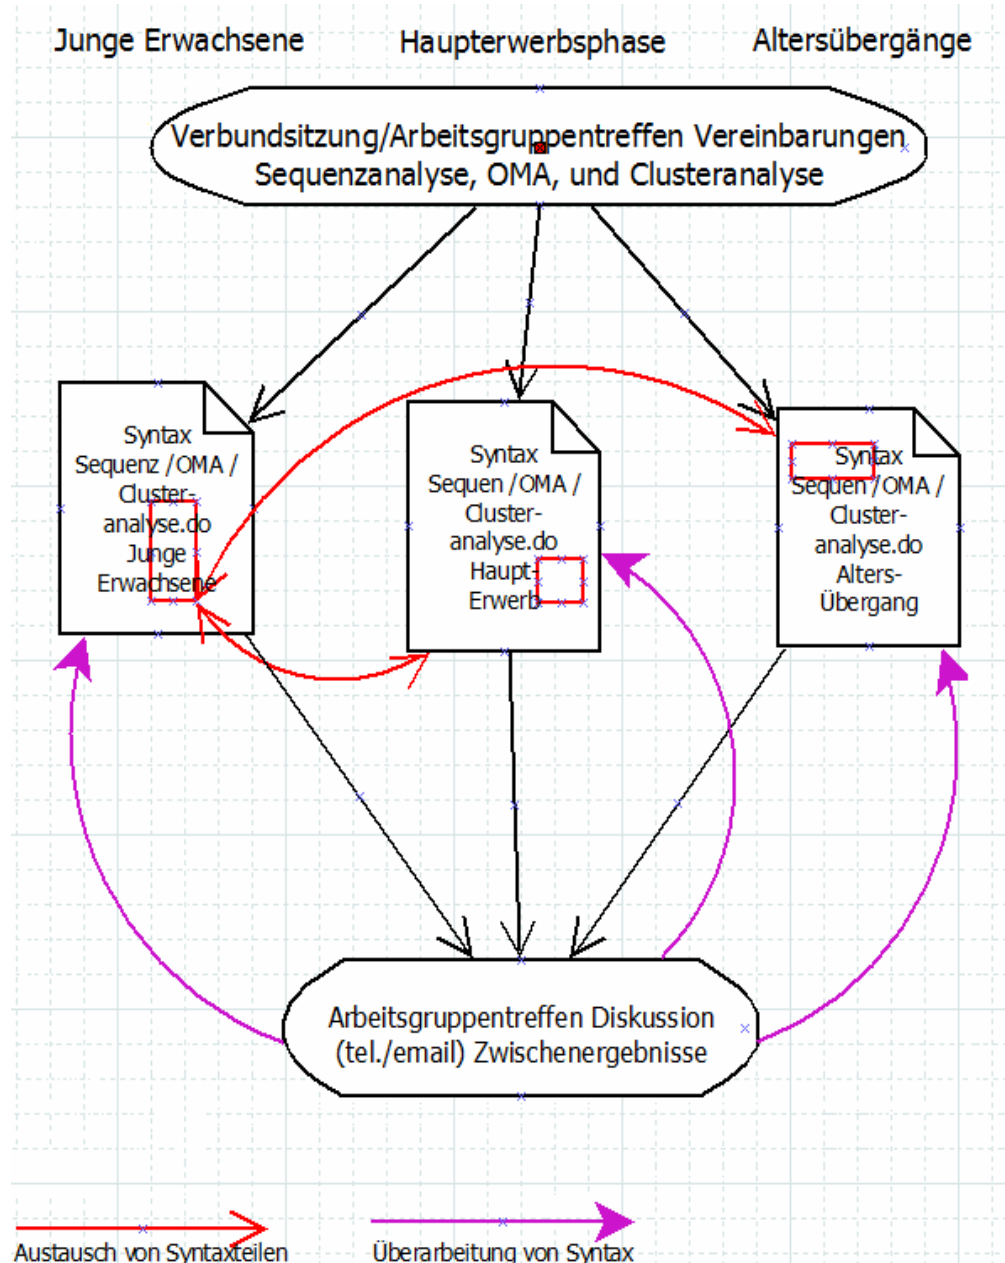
Junge Erwachsene

Haupterwerbsphase

Altersübergänge

Verbundsitzung/Arbeitsgruppentreffen Vereinbarungen Sequenzanalyse, OMA, und Clusteranalyse

Syntax Sequenz /OMA / Clusteranalyse.do Junge Erwachsene

Syntax Sequen /OMA / Clusteranalyse.do Haupt-Erwerb

Syntax Sequen /OMA / Clusteranalyse.do Alters-Übergang

Arbeitsgruppentreffen Diskussion (tel./email) Zwischenergebnisse

Austausch von Syntaxteilen

Überarbeitung von Syntax